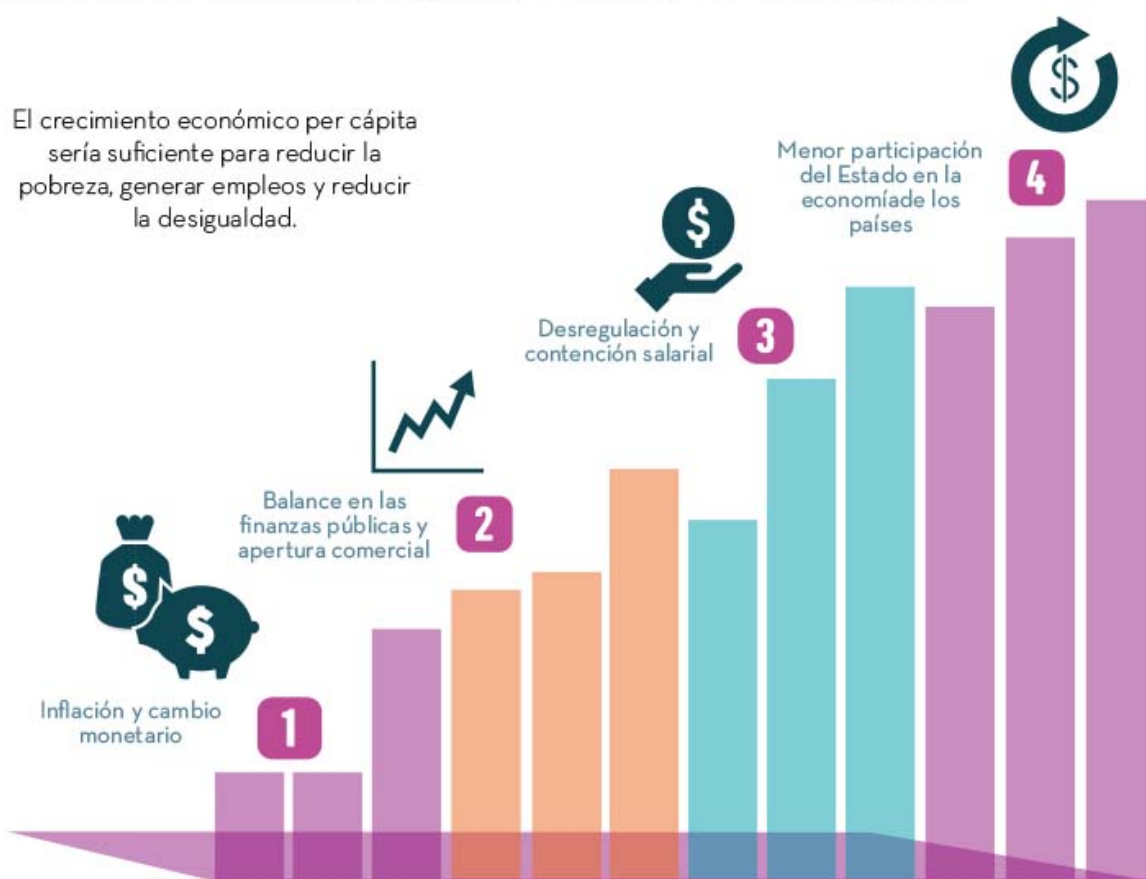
El crecimiento económico per cápita sería suficiente para reducir la pobreza, generar empleos y reducir la desigualdad.

Menor participación del Estado en la economíade los países

4

Desregulación y contención salarial

3

Balance en las finanzas públicas y apertura comercial

2

Inflación y cambio monetario

1